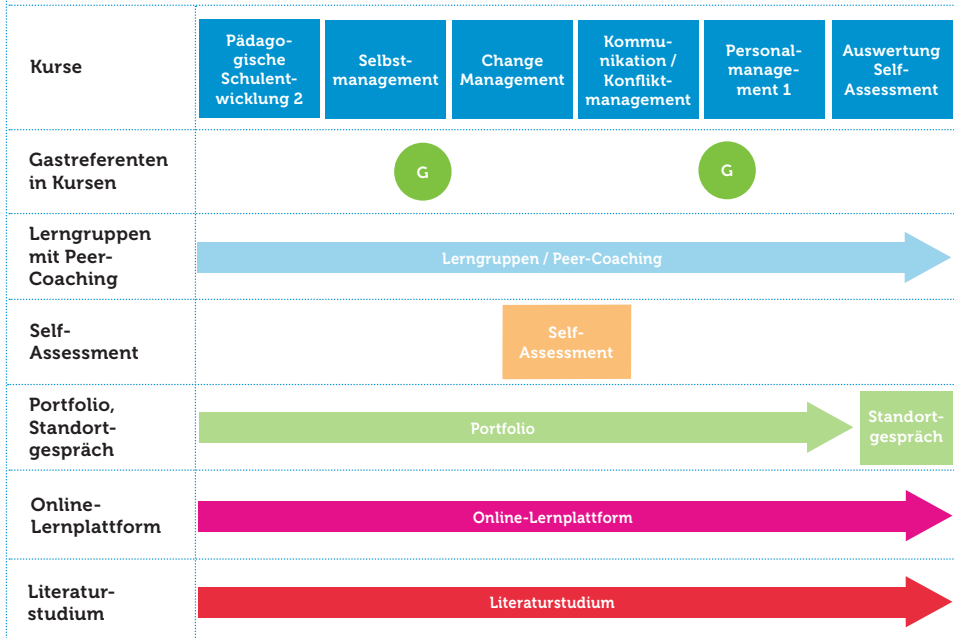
| | | | | | | |
|---|---|---|---|---|---|---|
| Kurse | Pädagogische Schulentwicklung 2 | Selbstmanagement | Change Management | Kommunikation / Konfliktmanagement | Personalmanagement 1 | Auswertung Self-Assessment |
| Gastreferenten in Kursen | | G | | | G | |
| Lerngruppen mit Peer-Coaching | Lerngruppen / Peer-Coaching | | | | | |
| Self-Assessment | | | Self-Assessment | | | |
| Portfolio, Standortgespräch | Portfolio | | | | | Standortgespräch |
| Online-Lernplattform | Online-Lernplattform | | | | | |
| Literaturstudium | Literaturstudium | | | | | |